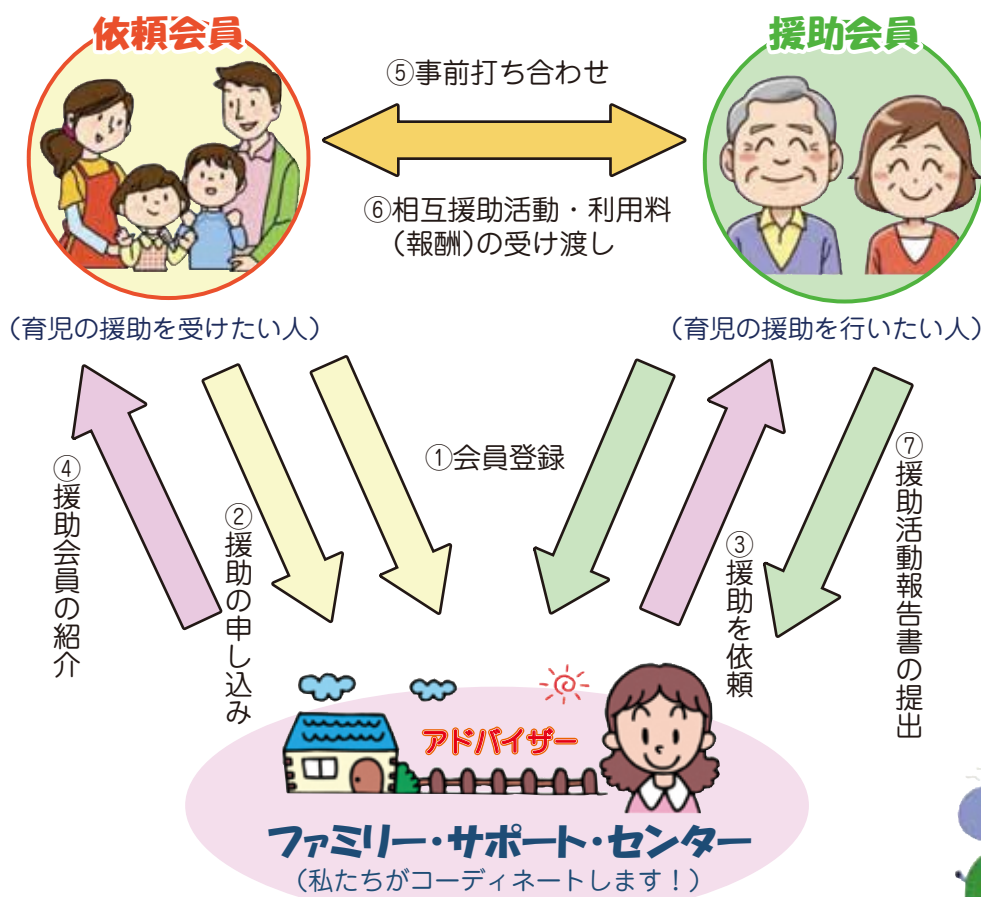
依頼会員

援助会員

⑤事前打ち合わせ

⑥相互援助活動・利用料（報酬）の受け渡し

（育児の援助を受けたい人）

（育児の援助を行いたい人）

①会員登録

④援助会員の紹介

②援助の申し込み

③援助を依頼

⑦援助活動報告書の提出

アドバイザー

ファミリー・サポート・センター
（私たちがコーディネートします！）